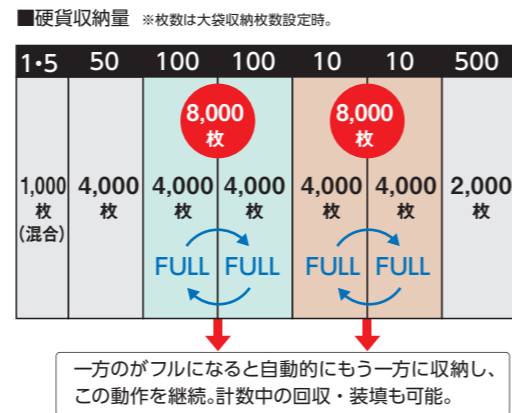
■硬貨収納量 ※枚数は大袋収納枚数設定時。

| 1・5 | 50 | 100 | 100 | 10 | 10 | 500 |
|---|---|---|---|---|---|---|
| | | 8,000枚 | | 8,000枚 | | |
| 1,000枚(混合) | 4,000枚 | 4,000枚 | 4,000枚 | 4,000枚 | 4,000枚 | 2,000枚 |
| | | FULL | FULL | FULL | FULL | |

一方のがフルになると自動的にもう一方に収納し、この動作を継続。計数中の回収・装填も可能。